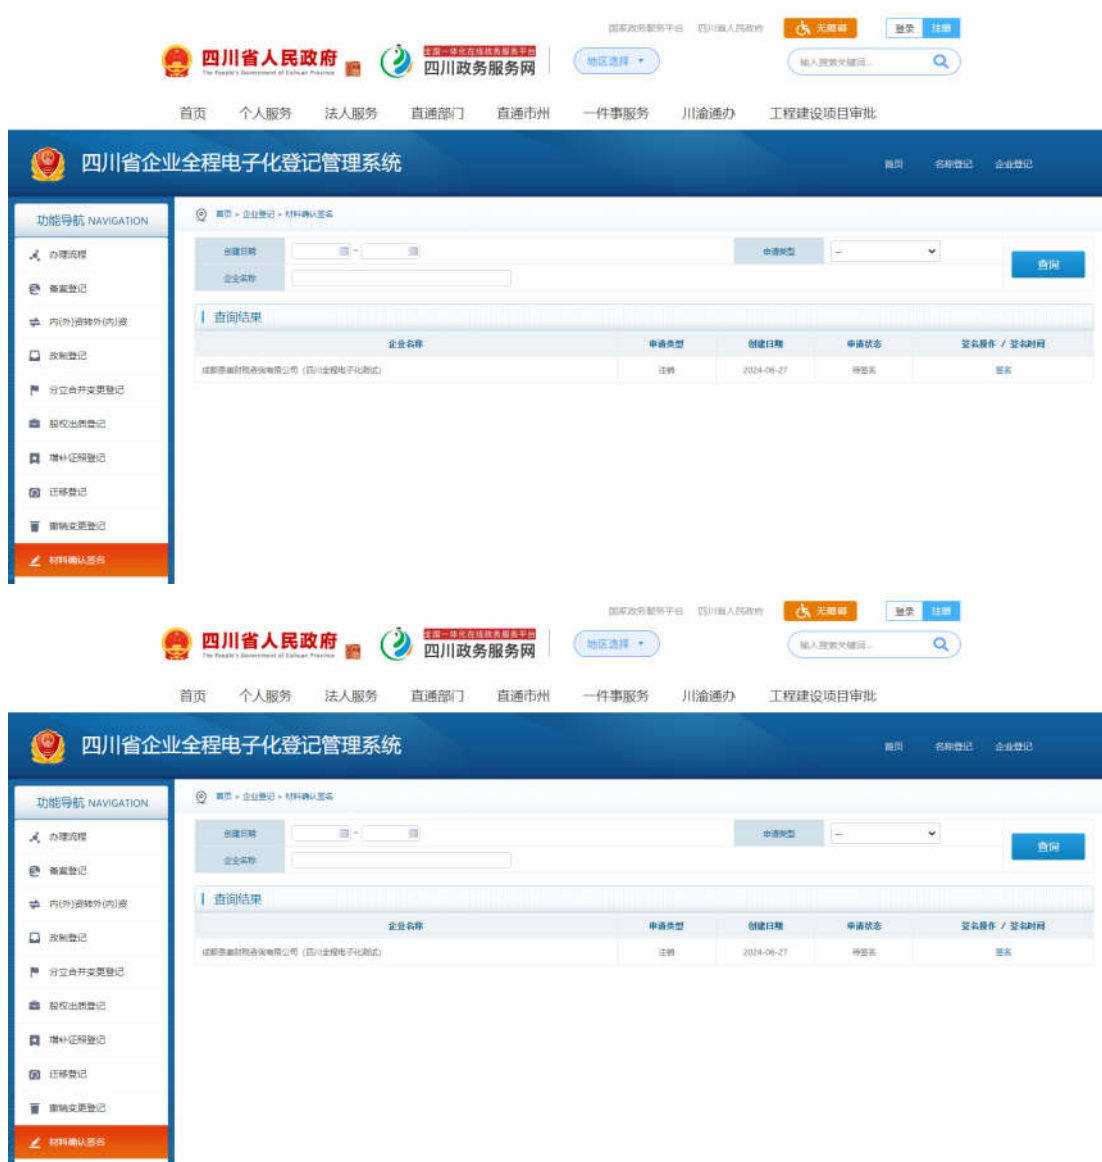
国家政务服务平台 四川省人民政府 无障碍 登录 注册

四川省人民政府 The People's Government of Sichuan Province

全国一体化在线政务服务平台 四川政务服务网

地区选择

输入搜索关键词...

首页 个人服务 法人服务 直通部门 直通市州 一件事服务 川渝通办 工程建设项目审批

四川省企业全程电子化登记管理系统

首页 名称登记 企业登记

功能导航 NAVIGATION

办理流程
备案登记
内(外)资转外(内)资
改制登记
分立合并变更登记
股权出质登记
增补证照登记
迁移登记
撤销变更登记
材料确认签名

首页 > 企业登记 > 材料确认签名

创建日期 -
申请类型 --
查询
企业名称

查询结果

| 企业名称 | 申请类型 | 创建日期 | 申请状态 | 签名操作 / 签名时间 |
|---|---|---|---|---|
| 成都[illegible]有限公司（四川全程电子化测试） | 注销 | 2024-06-27 | 待签名 | 签名 |

国家政务服务平台 四川省人民政府 无障碍 登录 注册

四川省人民政府 The People's Government of Sichuan Province

全国一体化在线政务服务平台 四川政务服务网

地区选择

输入搜索关键词...

首页 个人服务 法人服务 直通部门 直通市州 一件事服务 川渝通办 工程建设项目审批

四川省企业全程电子化登记管理系统

首页 名称登记 企业登记

功能导航 NAVIGATION

办理流程
备案登记
内(外)资转外(内)资
改制登记
分立合并变更登记
股权出质登记
增补证照登记
迁移登记
撤销变更登记
材料确认签名

首页 > 企业登记 > 材料确认签名

创建日期 -
申请类型 --
查询
企业名称

查询结果

| 企业名称 | 申请类型 | 创建日期 | 申请状态 | 签名操作 / 签名时间 |
|---|---|---|---|---|
| 成都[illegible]有限公司（四川全程电子化测试） | 注销 | 2024-06-27 | 待签名 | 签名 |